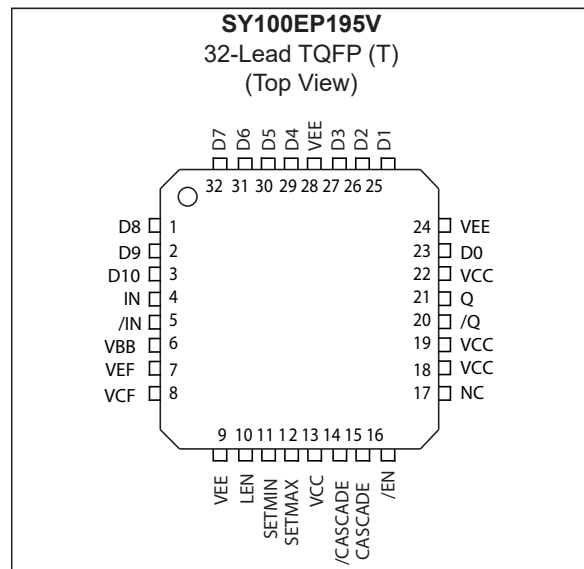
SY100EP195V
32-Lead TQFP (T)
(Top View)

D7 D6 D5 D4 VEE D3 D2 D1
32 31 30 29 28 27 26 25

D8 1
D9 2
D10 3
IN 4
/IN 5
VBB 6
VEF 7
VCF 8

24 VEE
23 D0
22 VCC
21 Q
20 /Q
19 VCC
18 VCC
17 NC

9 10 11 12 13 14 15 16
VEE LEN SETMIN SETMAX VCC /CASCADE CASCADE /EN